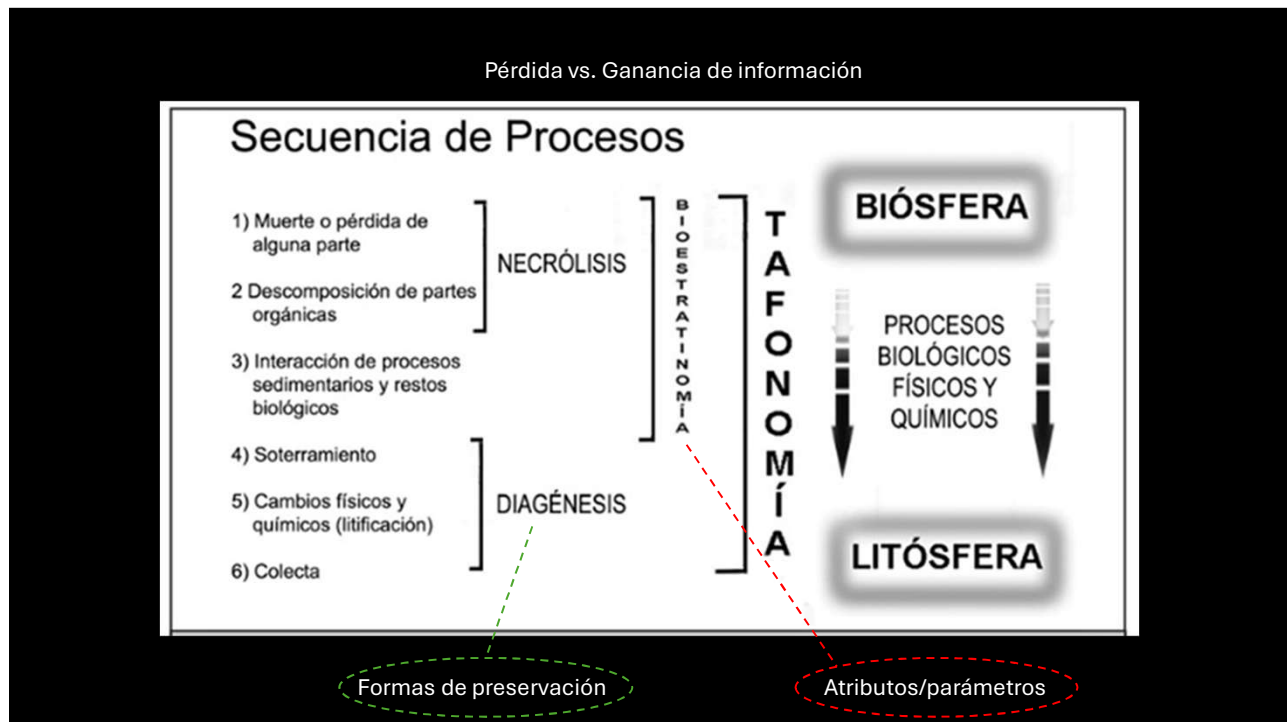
Pérdida vs. Ganancia de información

Secuencia de Procesos

1) Muerte o pérdida de alguna parte

2 Descomposición de partes orgánicas

3) Interacción de procesos sedimentarios y restos biológicos

4) Soterramiento

5) Cambios físicos y químicos (litificación)

6) Colecta

NECRÓLISIS

DIAGÉNESIS

BIOESTRATINOMÍA

TAFONOMÍA

BIÓSFERA

PROCESOS BIOLÓGICOS FÍSICOS Y QUÍMICOS

LITÓSFERA

Formas de preservación

Atributos/parámetros